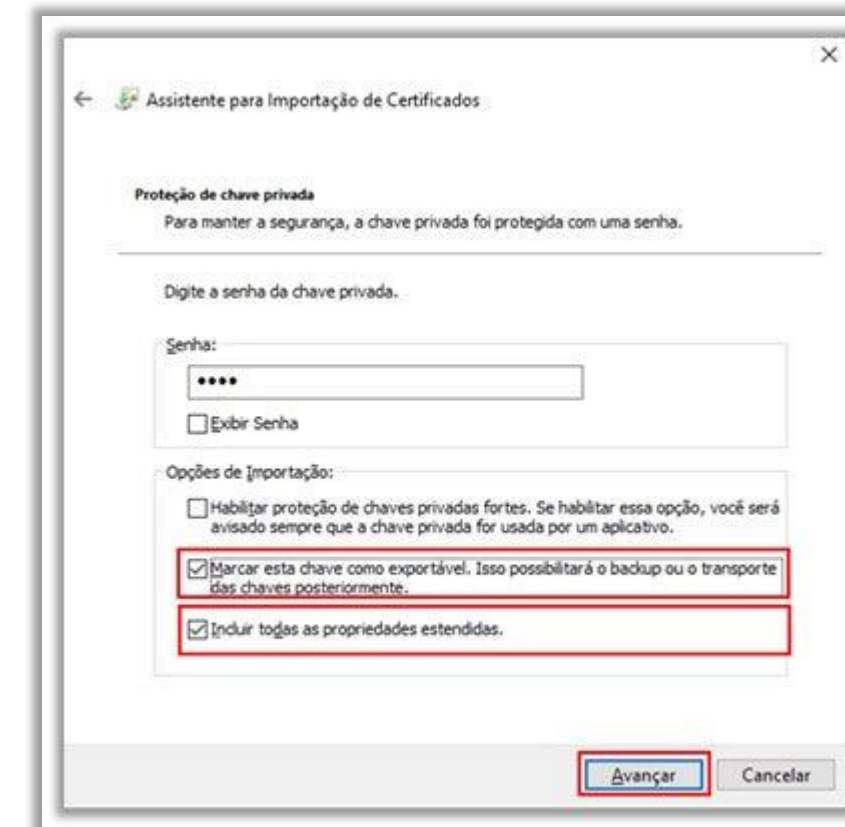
×

← Assistente para Importação de Certificados

Proteção de chave privada

Para manter a segurança, a chave privada foi protegida com uma senha.

Digite a senha da chave privada.

Senha:

••••

Exibir Senha

Opções de Importação:

Habilitar proteção de chaves privadas fortes. Se habilitar essa opção, você será avisado sempre que a chave privada for usada por um aplicativo.

Marcar esta chave como exportável. Isso possibilitará o backup ou o transporte das chaves posteriormente.

Incluir todas as propriedades estendidas.

Avançar Cancelar